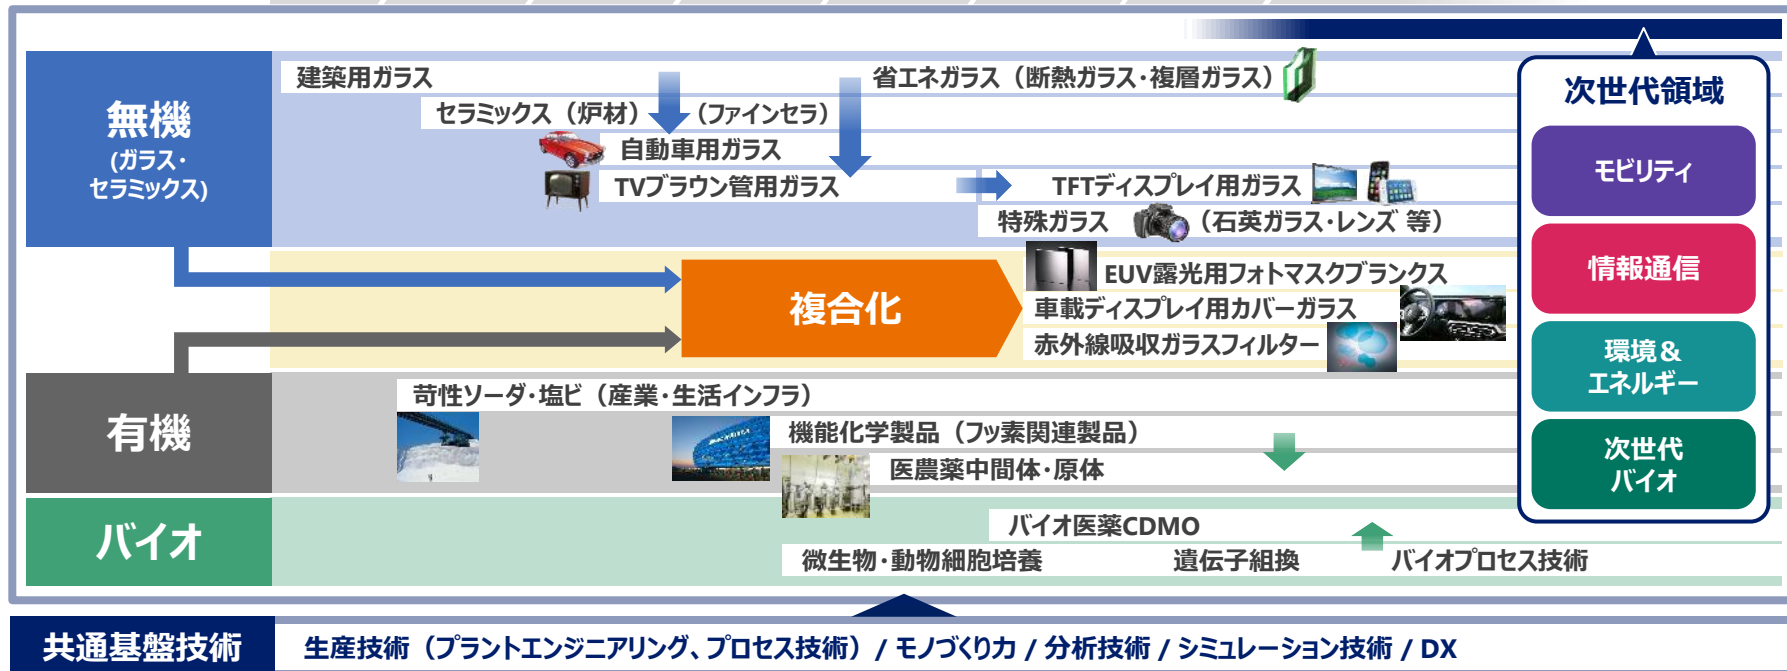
無機
(ガラス・セラミックス)

建築用ガラス
省エネガラス（断熱ガラス・複層ガラス）
セラミックス（炉材）
（ファインセラ）
自動車用ガラス
TVブラウン管用ガラス
TFTディスプレイ用ガラス
特殊ガラス
（石英ガラス・レンズ 等）

複合化
EUV露光用フォトマスクブランクス
車載ディスプレイ用カバーガラス
赤外線吸収ガラスフィルター

有機
苛性ソーダ・塩ビ（産業・生活インフラ）
機能化学製品（フッ素関連製品）
医農薬中間体・原体

バイオ
バイオ医薬CDMO
微生物・動物細胞培養
遺伝子組換
バイオプロセス技術

次世代領域
モビリティ
情報通信
環境＆エネルギー
次世代バイオ

共通基盤技術
生産技術（プラントエンジニアリング、プロセス技術）/ モノづくり力 / 分析技術 / シミュレーション技術 / DX